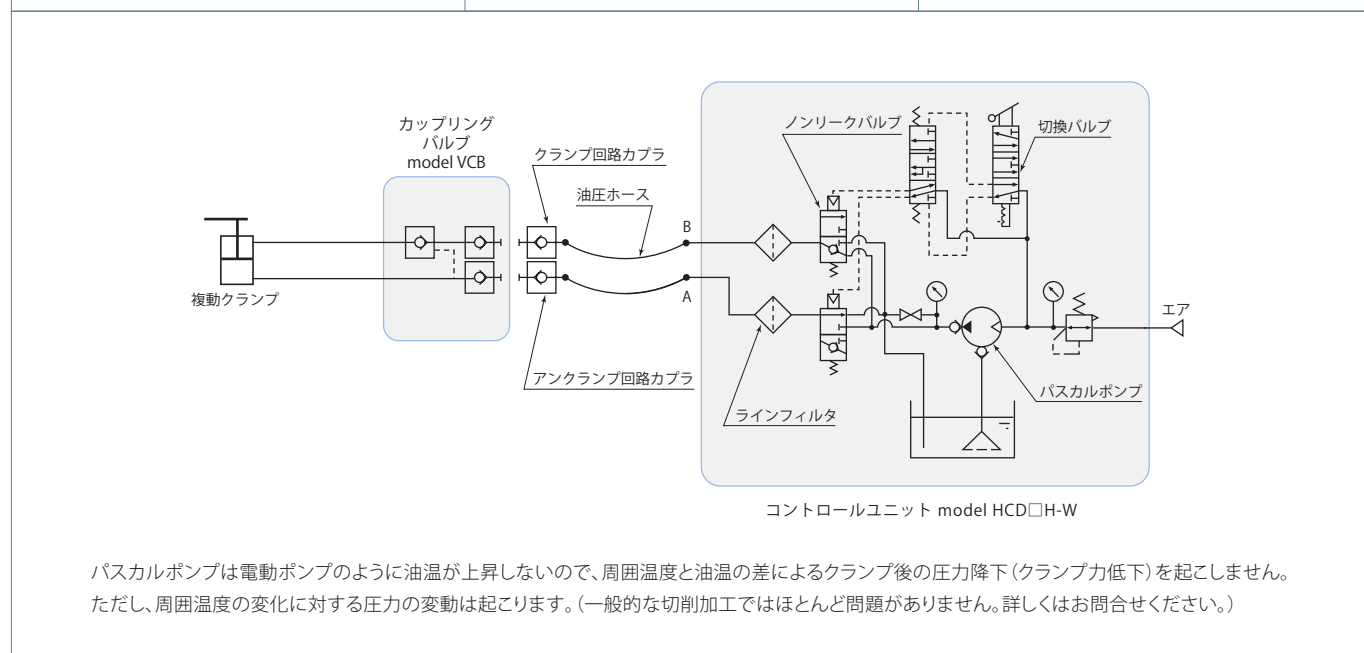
カップリング
バルブ
model VCB

クランプ回路カプラ

油圧ホース

ノンリークバルブ

切換バルブ

B

A

複動クランプ

エア

アンクランプ回路カプラ

ラインフィルタ

パスカルポンプ

コントロールユニット model HCD□H-W

パスカルポンプは電動ポンプのように油温が上昇しないので、周囲温度と油温の差によるクランプ後の圧力降下(クランプ力低下)を起こしません。ただし、周囲温度の変化に対する圧力の変動は起こります。(一般的な切削加工ではほとんど問題がありません。詳しくはお問合せください。)